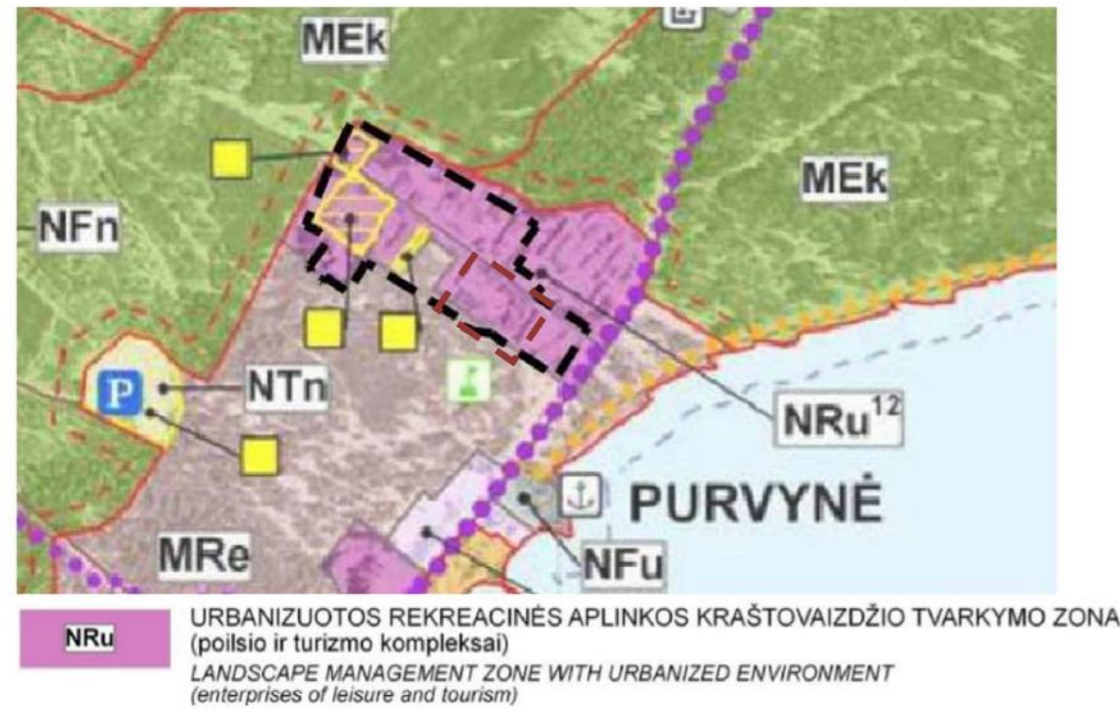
MEk

MEk

NFn

P

NTn

NRu$^{12}$

PURVYNĖ

MRe

NFu

NRu

URBANIZUOTOS REKREACINĖS APLINKOS KRAŠTOVAIZDŽIO TVARKYMO ZONA (poilsio ir turizmo kompleksai)
LANDSCAPE MANAGEMENT ZONE WITH URBANIZED ENVIRONMENT (enterprises of leisure and tourism)